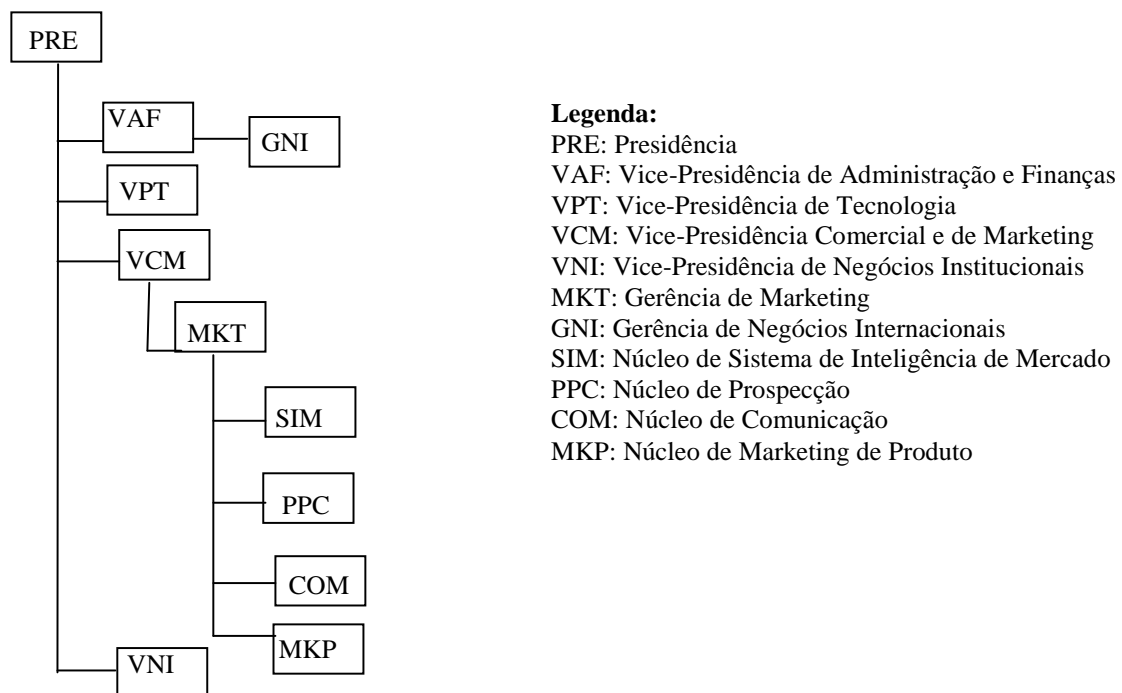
PRE

VAF

GNI

VPT

VCM

MKT

SIM

PPC

COM

MKP

VNI

**Legenda:**
PRE: Presidência
VAF: Vice-Presidência de Administração e Finanças
VPT: Vice-Presidência de Tecnologia
VCM: Vice-Presidência Comercial e de Marketing
VNI: Vice-Presidência de Negócios Institucionais
MKT: Gerência de Marketing
GNI: Gerência de Negócios Internacionais
SIM: Núcleo de Sistema de Inteligência de Mercado
PPC: Núcleo de Prospecção
COM: Núcleo de Comunicação
MKP: Núcleo de Marketing de Produto